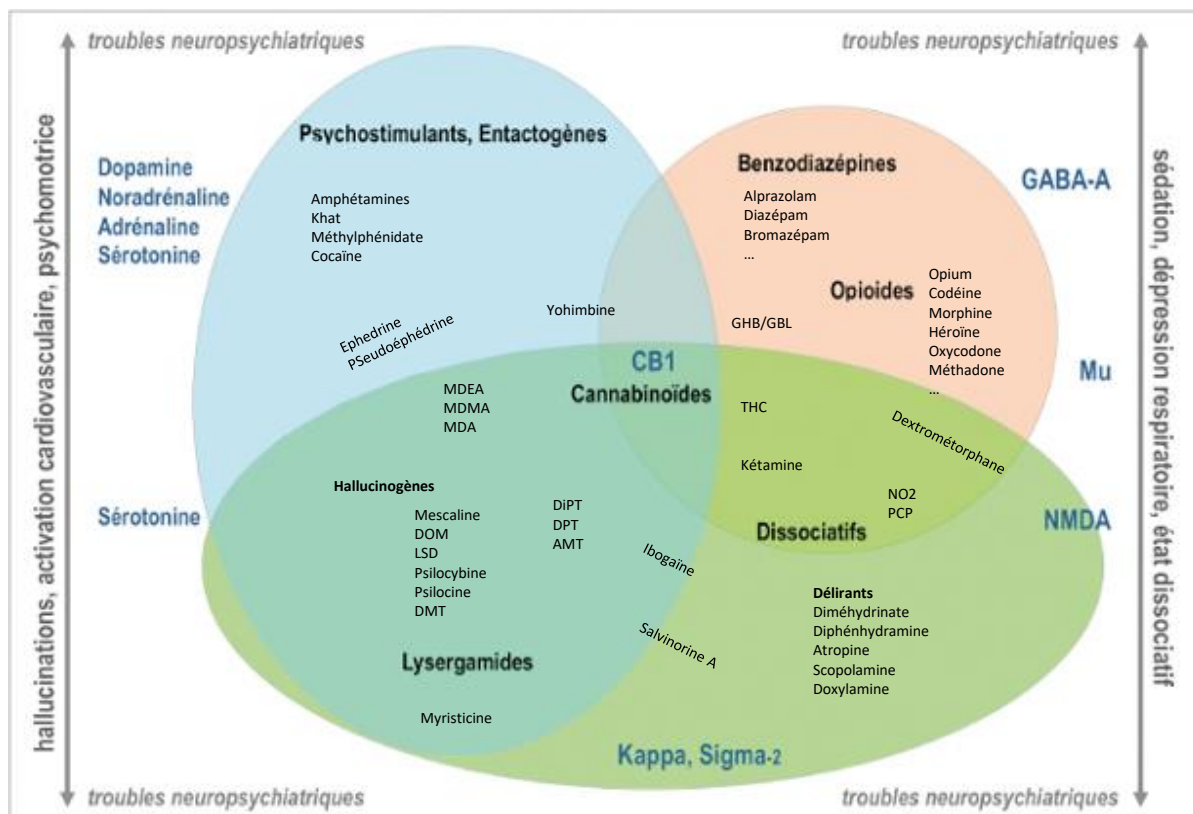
troubles neuropsychiatriques

troubles neuropsychiatriques

hallucinations, activation cardiovasculaire, psychomotrice

sédation, dépression respiratoire, état dissociatif

Dopamine
Noradrénaline
Adrénaline
Sérotonine

Psychostimulants, Entactogènes

Amphétamines
Khat
Méthylphénidate
Cocaïne

Benzodiazépines

Alprazolam
Diazépam
Bromazépam
...

GABA-A

Opioides

Opium
Codéine
Morphine
Héroïne
Oxycodone
Méthadone
...

Yohimbine

Ephedrine
PSeudoéphédrine

GHB/GBL

CB1
Cannabinoïdes

Mu

MDEA
MDMA
MDA

THC

Dextrométorphane

Kétamine

Hallucinogènes

Mescaline
DOM
LSD
Psilocybine
Psilocine
DMT

DiPT
DPT
AMT

Sérotonine

NO2
PCP

Dissociatifs

NMDA

Ibogaïne

Délirants
Diméhydrinate
Diphénhydramine
Atropine
Scopolamine
Doxylamine

Salvinorine A

Lysergamides

Myristicine

Kappa, Sigma-2

troubles neuropsychiatriques

troubles neuropsychiatriques